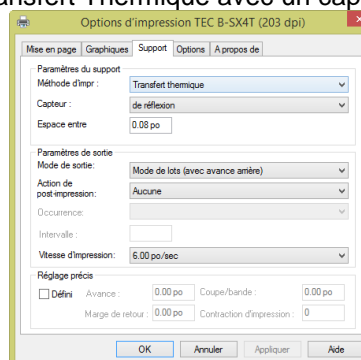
ansfert Thermique avec un cap

Options d'impression TEC B-SX4T (203 dpi)

Mise en page | Graphiques | Support | Options | A propos de

Paramètres du support

Méthode d'impr : Transfert thermique

Capteur : de réflexion

Espace entre 0.08 po

Paramètres de sortie

Mode de sortie: Mode de lots (avec avance arrière)

Action de post-impression: Aucune

Occurrence:

Intervalle :

Vitesse d'impression: 6.00 po/sec

Réglage précis

Défini Avance : 0.00 po Coupe/bande : 0.00 po

Marge de retour : 0.00 po Contraction d'impression : 0

OK Annuler Appliquer Aide